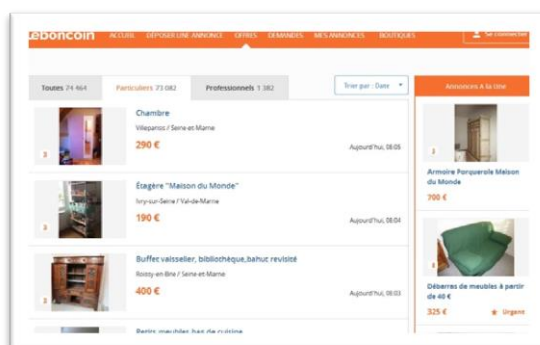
leboncoin ACCUEIL DÉPOSER UNE ANNONCE OFFRES DEMANDES MES ANNONCES BOUTIQUES Se connecter

Toutes 74 464 Particuliers 73 082 Professionnels 1 382 Trier par : Date

Annonces À la Une

3
Chambre
Villeparisis / Seine-et-Marne
290 €
Aujourd'hui, 08:05

3
Étagère "Maison du Monde"
Ivry-sur-Seine / Val-de-Marne
190 €
Aujourd'hui, 08:04

2
Buffet vaisselier, bibliothèque,bahut revisité
Roissy-en-Brie / Seine-et-Marne
400 €
Aujourd'hui, 08:03

Petits meubles bas de cuisine

3
Armoire Porquerole Maison du Monde
700 €

3
Débarras de meubles à partir de 40 €
325 €
★ Urgent